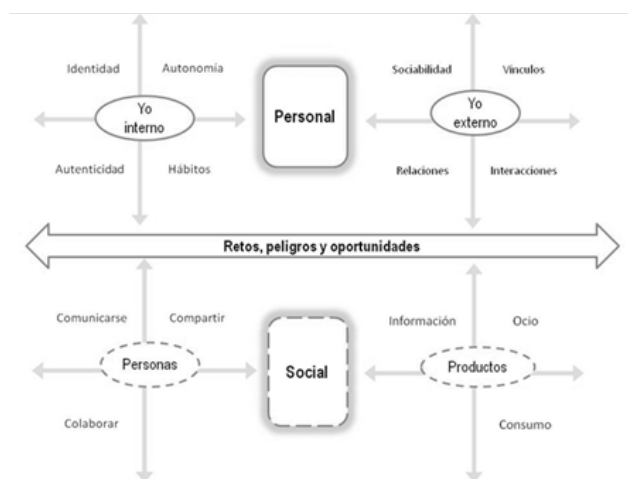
Identidad

Autonomía

Yo interno

Autenticidad

Hábitos

Personal

Sociabilidad

Vínculos

Yo externo

Relaciones

Interacciones

Retos, peligros y oportunidades

Comunicarse

Compartir

Personas

Colaborar

Social

Información

Ocio

Productos

Consumo